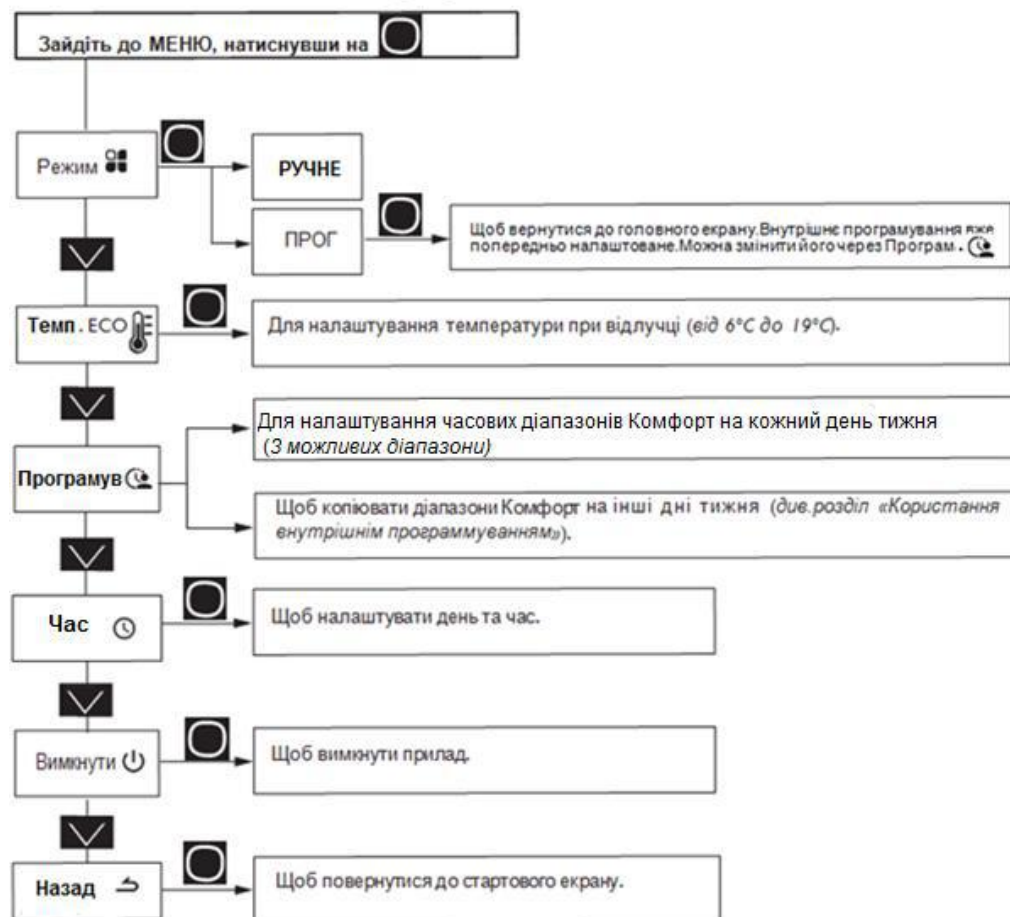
Зайдіть до МЕНЮ, натиснувши на

Режим

РУЧНЕ

ПРОГ

Щоб вернутися до головного екрану.Внутрішнє програмування вже попередньо налаштоване.Можна змінити його через Програм.

Темп. ECO

Для налаштування температури при відлучці (від 6°C до 19°C).

Програмув

Для налаштування часових діапазонів Комфорт на кожний день тижня (3 можливих діапазони)

Щоб копіювати діапазони Комфорт на інші дні тижня (див.розділ «Користання внутрішнім программуванням»).

Час

Щоб налаштувати день та час.

Вимкнути

Щоб вимкнути прилад.

Назад

Щоб повернутися до стартового екрану.